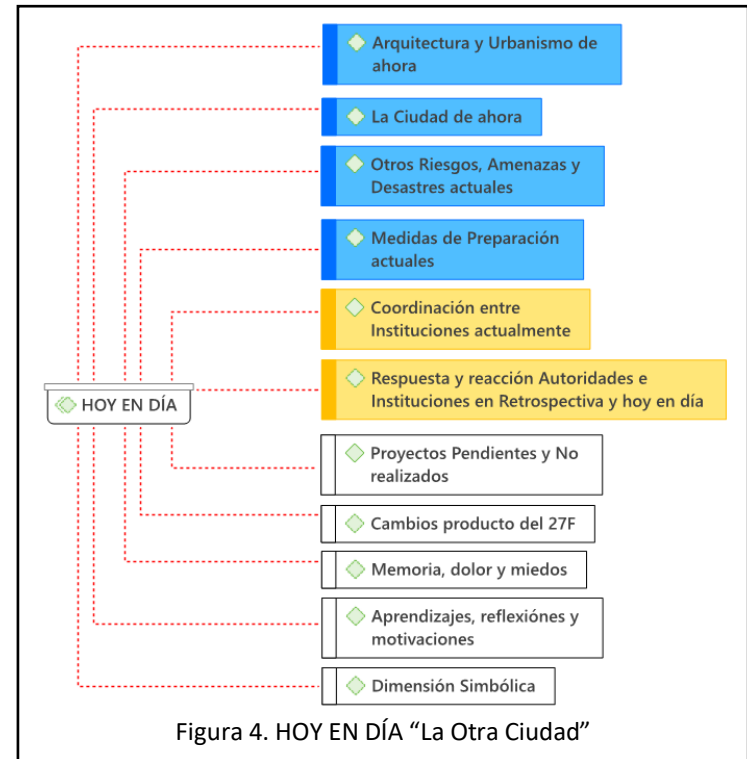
HOY EN DÍA

Arquitectura y Urbanismo de ahora

La Ciudad de ahora

Otros Riesgos, Amenazas y Desastres actuales

Medidas de Preparación actuales

Coordinación entre Instituciones actualmente

Respuesta y reacción Autoridades e Instituciones en Retrospectiva y hoy en día

Proyectos Pendientes y No realizados

Cambios producto del 27F

Memoria, dolor y miedos

Aprendizajes, reflexiónes y motivaciones

Dimensión Simbólica

Figura 4. HOY EN DÍA “La Otra Ciudad”